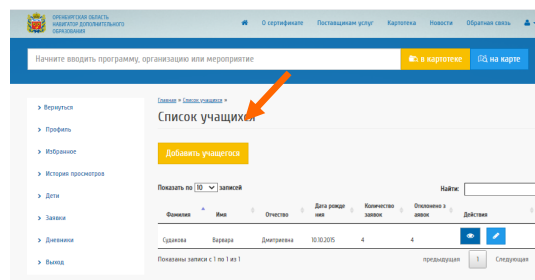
ОРЕНБУРГСКАЯ ОБЛАСТЬ
НАВИГАТОР ДОПОЛНИТЕЛЬНОГО
ОБРАЗОВАНИЯ

О сертификате Поставщикам услуг Картотека Новости Обратная связь

Начните вводить программу, организацию или мероприятие

в картотеке на карте

› Вернуться
› Профиль
› Избранное
› История просмотров
› Дети
› Заявки
› Дневники
› Выход

Главная » Список учащихся »

Список учащихся

Добавить учащегося

Показать по 10 записей

Найти:

| Фамилия | Имя | Отчество | Дата рождения | Количество заявок | Отклонено заявок | Действия |
|---|---|---|---|---|---|---|
| Судакова | Варвара | Дмитриевна | 10.10.2015 | 4 | 4 | |

Показаны записи с 1 по 1 из 1

предыдущая 1 Следующая